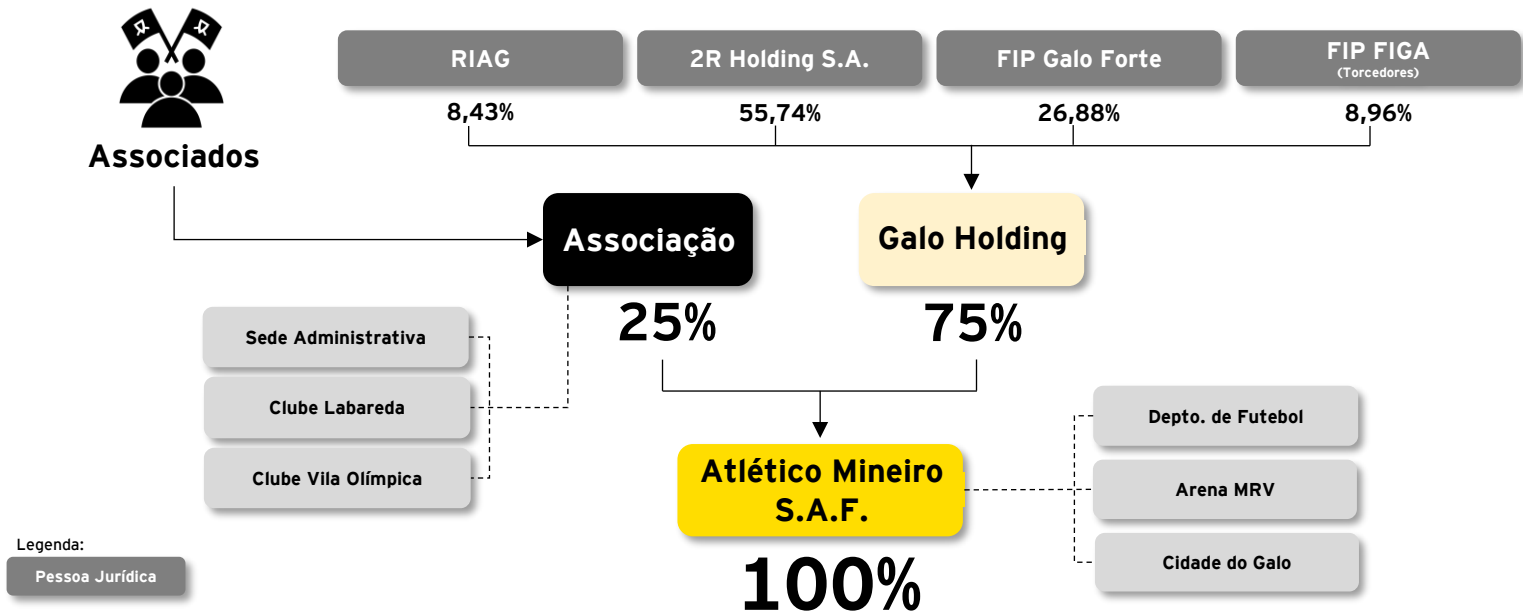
Associados

RIAG
8,43%

2R Holding S.A.
55,74%

FIP Galo Forte
26,88%

FIP FIGA
(Torcedores)
8,96%

Associação
25%

Galo Holding
75%

Sede Administrativa

Clube Labareda

Clube Vila Olímpica

Atlético Mineiro S.A.F.
100%

Depto. de Futebol

Arena MRV

Cidade do Galo

Legenda:
Pessoa Jurídica